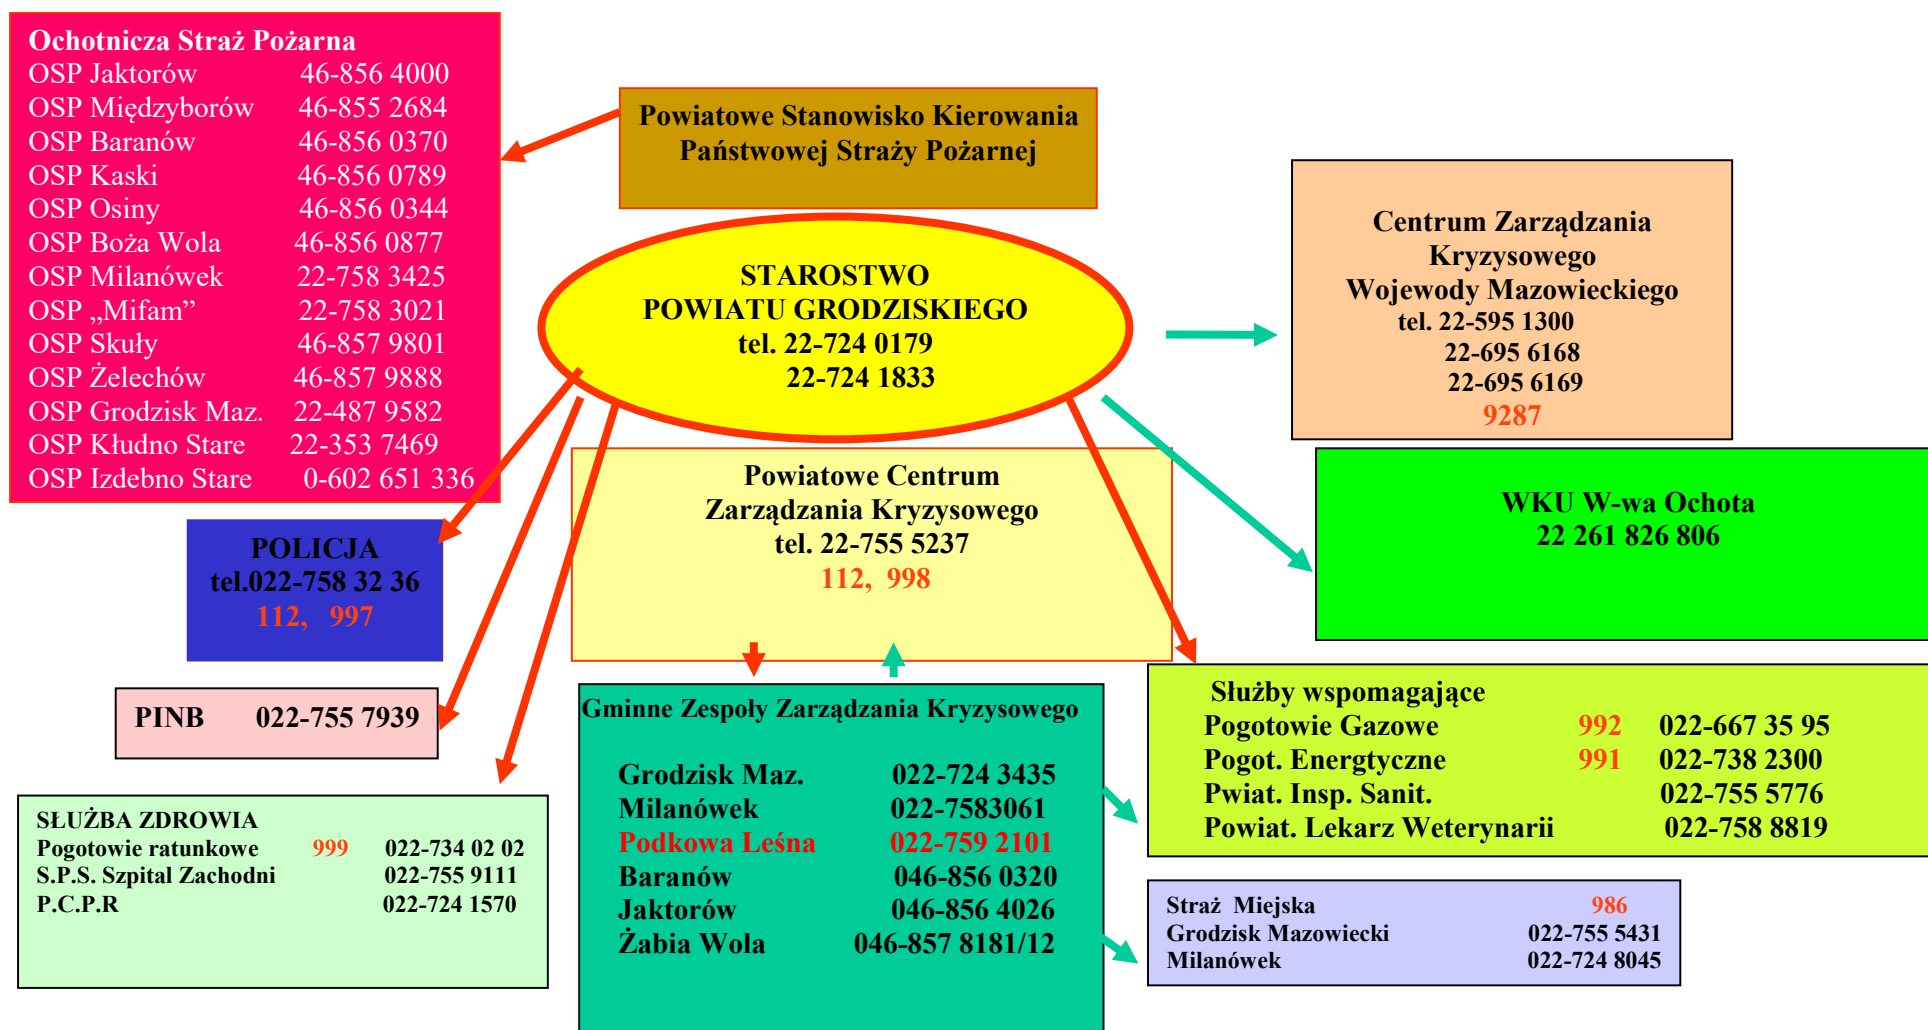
Ochotnicza Straż Pożarna

| | |
|---|---|
| OSP Jaktorów | 46-856 4000 |
| OSP Międzyborów | 46-855 2684 |
| OSP Baranów | 46-856 0370 |
| OSP Kaski | 46-856 0789 |
| OSP Osiny | 46-856 0344 |
| OSP Boża Wola | 46-856 0877 |
| OSP Milanówek | 22-758 3425 |
| OSP „Mifam” | 22-758 3021 |
| OSP Skuły | 46-857 9801 |
| OSP Żelechów | 46-857 9888 |
| OSP Grodzisk Maz. | 22-487 9582 |
| OSP Kłudno Stare | 22-353 7469 |
| OSP Izdebno Stare | 0-602 651 336 |

Powiatowe Stanowisko Kierowania Państwowej Straży Pożarnej

STAROSTWO POWIATU GRODZISKIEGO tel. 22-724 0179 22-724 1833

Centrum Zarządzania Kryzysowego Wojewody Mazowieckiego tel. 22-595 1300 22-695 6168 22-695 6169 9287

WKU W-wa Ochota 22 261 826 806

Powiatowe Centrum Zarządzania Kryzysowego tel. 22-755 5237 112, 998

POLICJA tel.022-758 32 36 112, 997

PINB 022-755 7939

SŁUŻBA ZDROWIA

| | | |
|---|---|---|
| Pogotowie ratunkowe | 999 | 022-734 02 02 |
| S.P.S. Szpital Zachodni | | 022-755 9111 |
| P.C.P.R | | 022-724 1570 |

Gminne Zespoły Zarządzania Kryzysowego

| | |
|---|---|
| Grodzisk Maz. | 022-724 3435 |
| Milanówek | 022-7583061 |
| Podkowa Leśna | 022-759 2101 |
| Baranów | 046-856 0320 |
| Jaktorów | 046-856 4026 |
| Żabia Wola | 046-857 8181/12 |

Służby wspomagające

| | | |
|---|---|---|
| Pogotowie Gazowe | 992 | 022-667 35 95 |
| Pogot. Energtyczne | 991 | 022-738 2300 |
| Pwiat. Insp. Sanit. | | 022-755 5776 |
| Powiat. Lekarz Weterynarii | | 022-758 8819 |

| | |
|---|---|
| Straż Miejska | 986 |
| Grodzisk Mazowiecki | 022-755 5431 |
| Milanówek | 022-724 8045 |